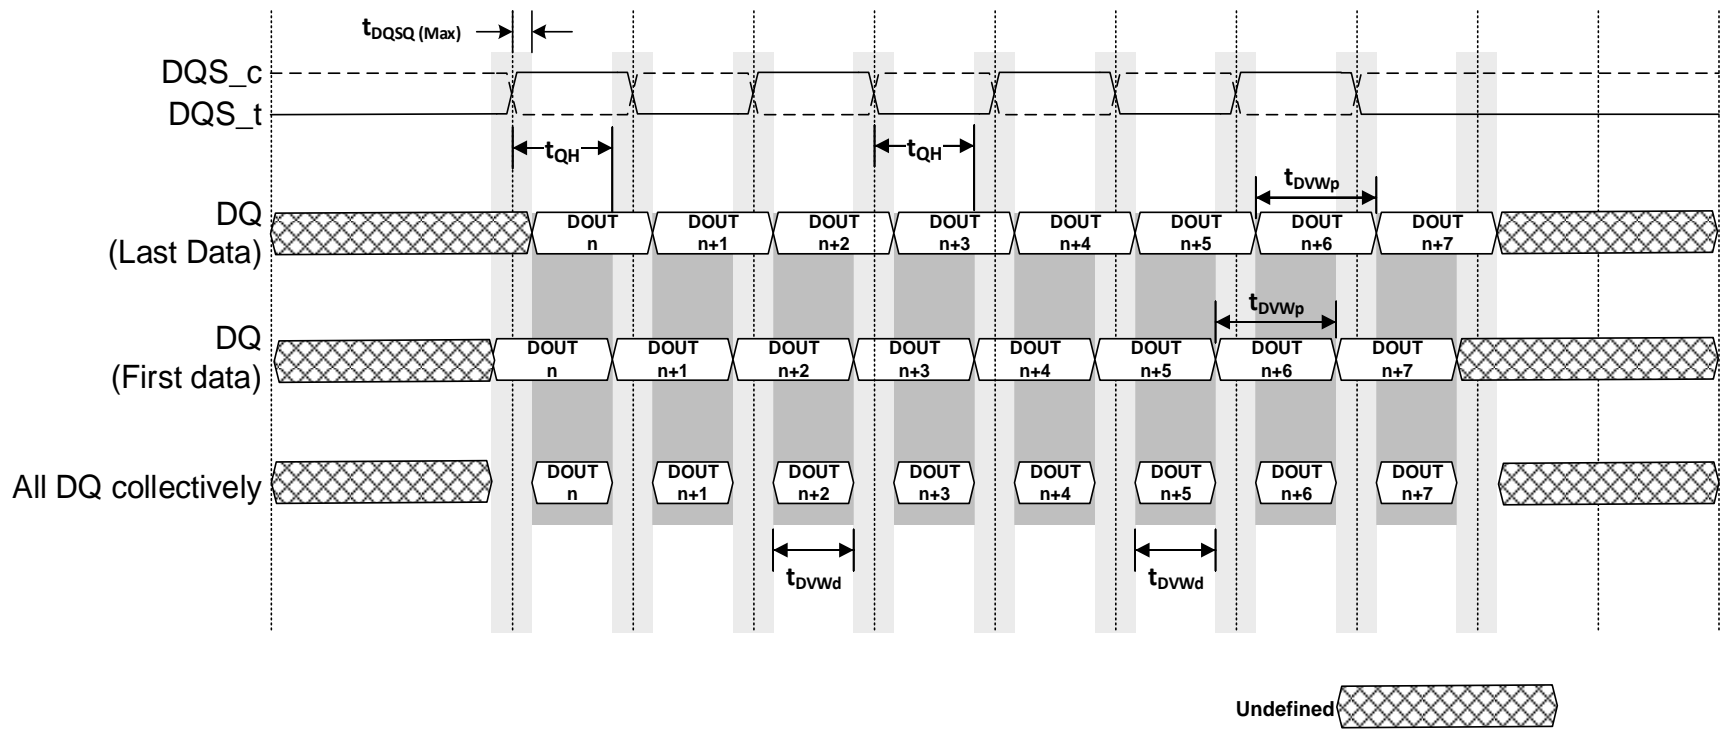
$t_{DQSQ\,(Max)}$

DQS_c
DQS_t

$t_{QH}$
$t_{QH}$
$t_{DVWp}$

DQ
(Last Data)

DOUT n
DOUT n+1
DOUT n+2
DOUT n+3
DOUT n+4
DOUT n+5
DOUT n+6
DOUT n+7

$t_{DVWp}$

DQ
(First data)

DOUT n
DOUT n+1
DOUT n+2
DOUT n+3
DOUT n+4
DOUT n+5
DOUT n+6
DOUT n+7

All DQ collectively

DOUT n
DOUT n+1
DOUT n+2
DOUT n+3
DOUT n+4
DOUT n+5
DOUT n+6
DOUT n+7

$t_{DVWd}$
$t_{DVWd}$

Undefined